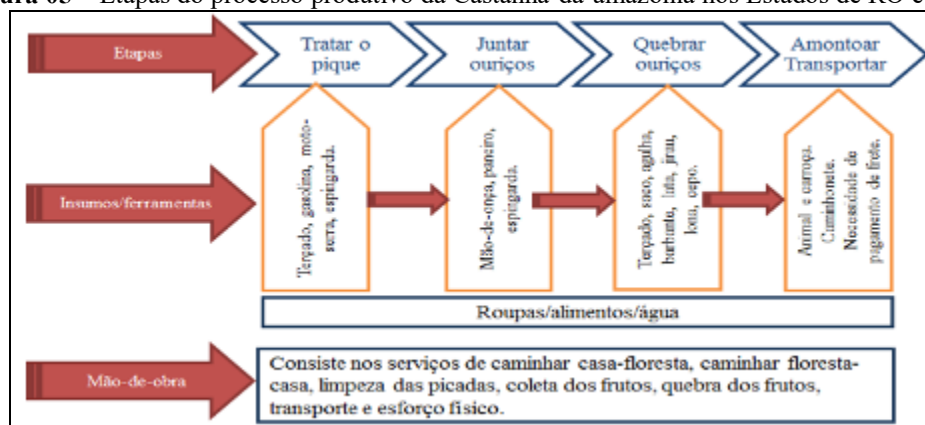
ura 03 – Etapas do processo produtivo da Castanha da amazônia nos Estados de RO e

Etapas

Tratar o pique

Juntar ouriços

Quebrar ouriços

Amontoar Transportar

Insumos/ferramentas

Terçado, gasolina, moto-serra, espingarda.

Mão-de-onça, paneiro, espingarda.

Terçado, saco, agulha, barbante, luta, jirau, lona, cepo.

Animal e carroça. Caminhonete. Necessidade de pagamento de frete.

Roupas/alimentos/água

Mão-de-obra

Consiste nos serviços de caminhar casa-floresta, caminhar floresta-casa, limpeza das picadas, coleta dos frutos, quebra dos frutos, transporte e esforço físico.